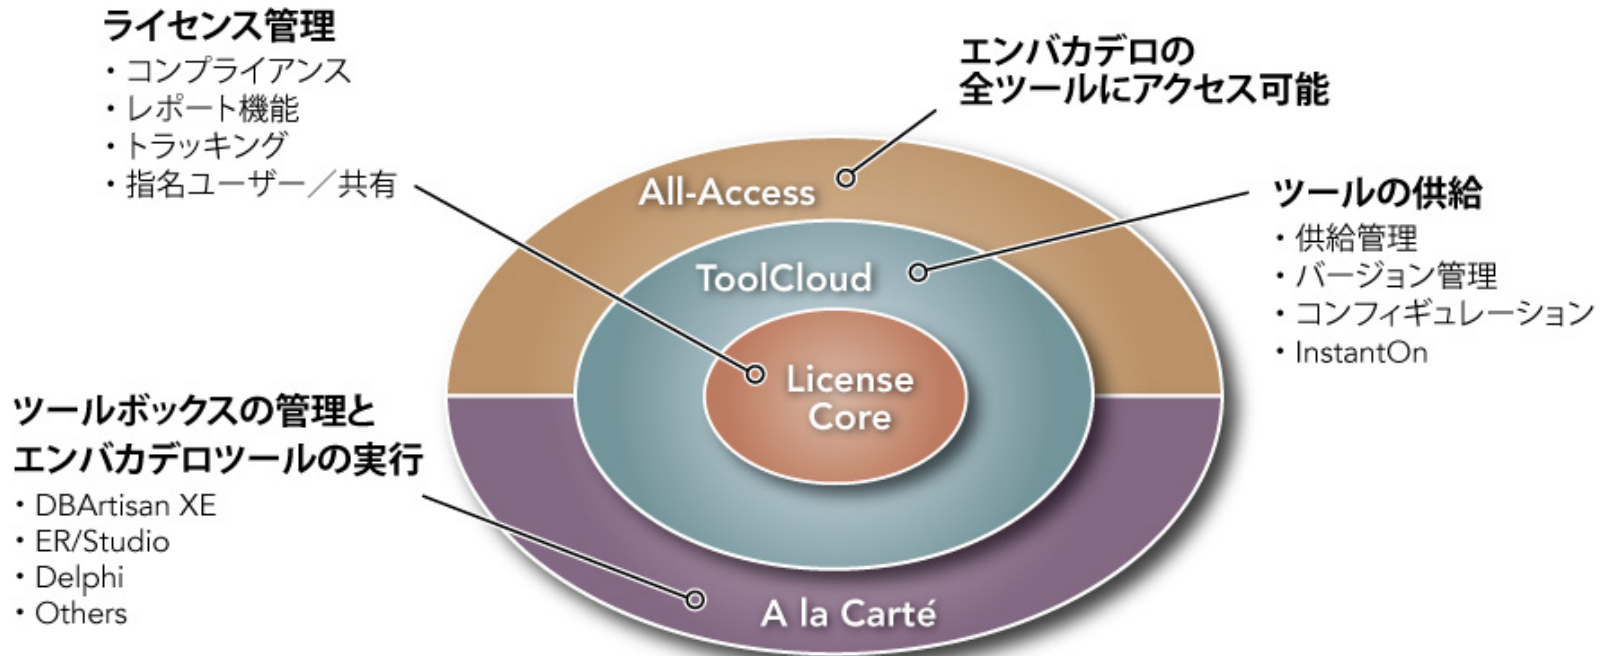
ライセンス管理
・コンプライアンス
・レポート機能
・トラッキング
・指名ユーザー／共有

エンバカデロの
全ツールにアクセス可能

All-Access

ツールの供給
・供給管理
・バージョン管理
・コンフィギュレーション
・InstantOn

ToolCloud

License
Core

ツールボックスの管理と
エンバカデロツールの実行
・DBArtisan XE
・ER/Studio
・Delphi
・Others

A la Carté